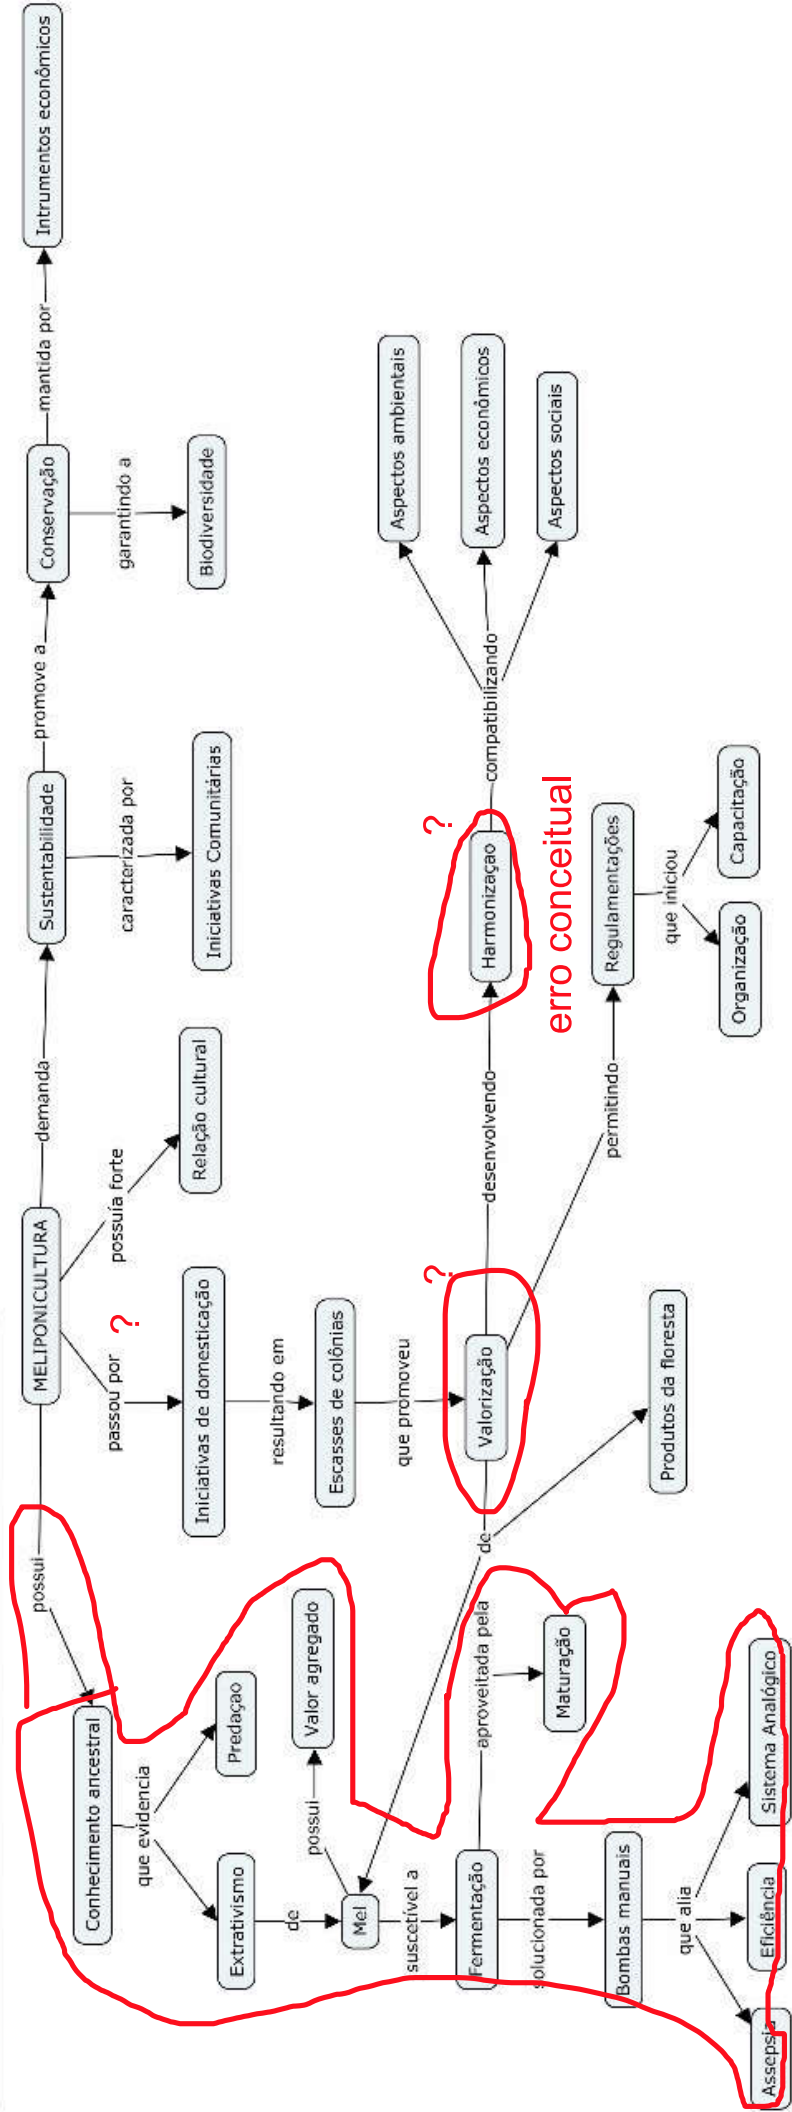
Intrumentos econômicos

mantida por

Conservação

garantindo a

Biodiversidade

promove a

Sustentabilidade

caracterizada por

Iniciativas Comunitárias

demanda

MELIPONICULTURA

possuía forte

Relação cultural

passou por

?

Iniciativas de domesticação

resultando em

Escasses de colônias

que promoveu

?

Valorização

desenvolvendo

?

Harmonizaçao

erro conceitual

compatibilizando

Aspectos ambientais

Aspectos econômicos

Aspectos sociais

permitindo

Regulamentações

que iniciou

Capacitação

Organização

Produtos da floresta

de

possui

Conhecimento ancestral

que evidencia

Predaçao

Extrativismo

de

Mel

possui

Valor agregado

suscetível a

Fermentação

aproveitada pela

Maturação

solucionada por

Bombas manuais

que alia

Sistema Analógico

Eficiência

Assepsia